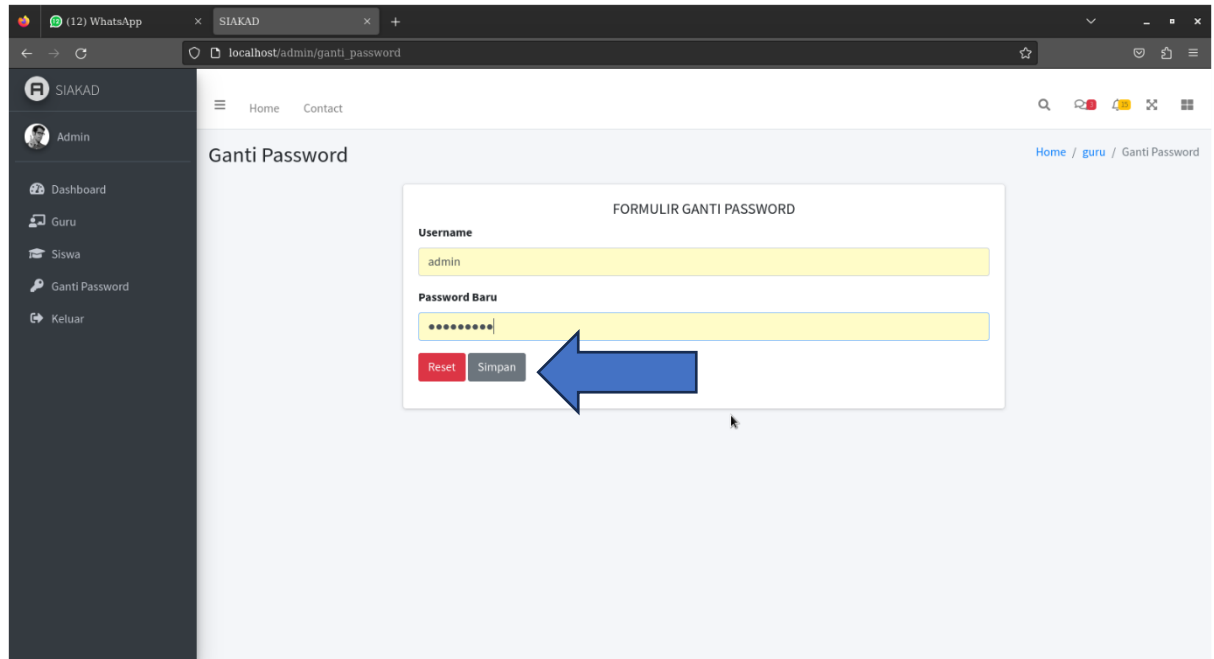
(12) WhatsApp
SIAKAD
localhost/admin/ganti_password

SIAKAD
Admin
Dashboard
Guru
Siswa
Ganti Password
Keluar

Home Contact

Ganti Password
Home / guru / Ganti Password

FORMULIR GANTI PASSWORD
Username
admin
Password Baru
•••••••••
Reset Simpan